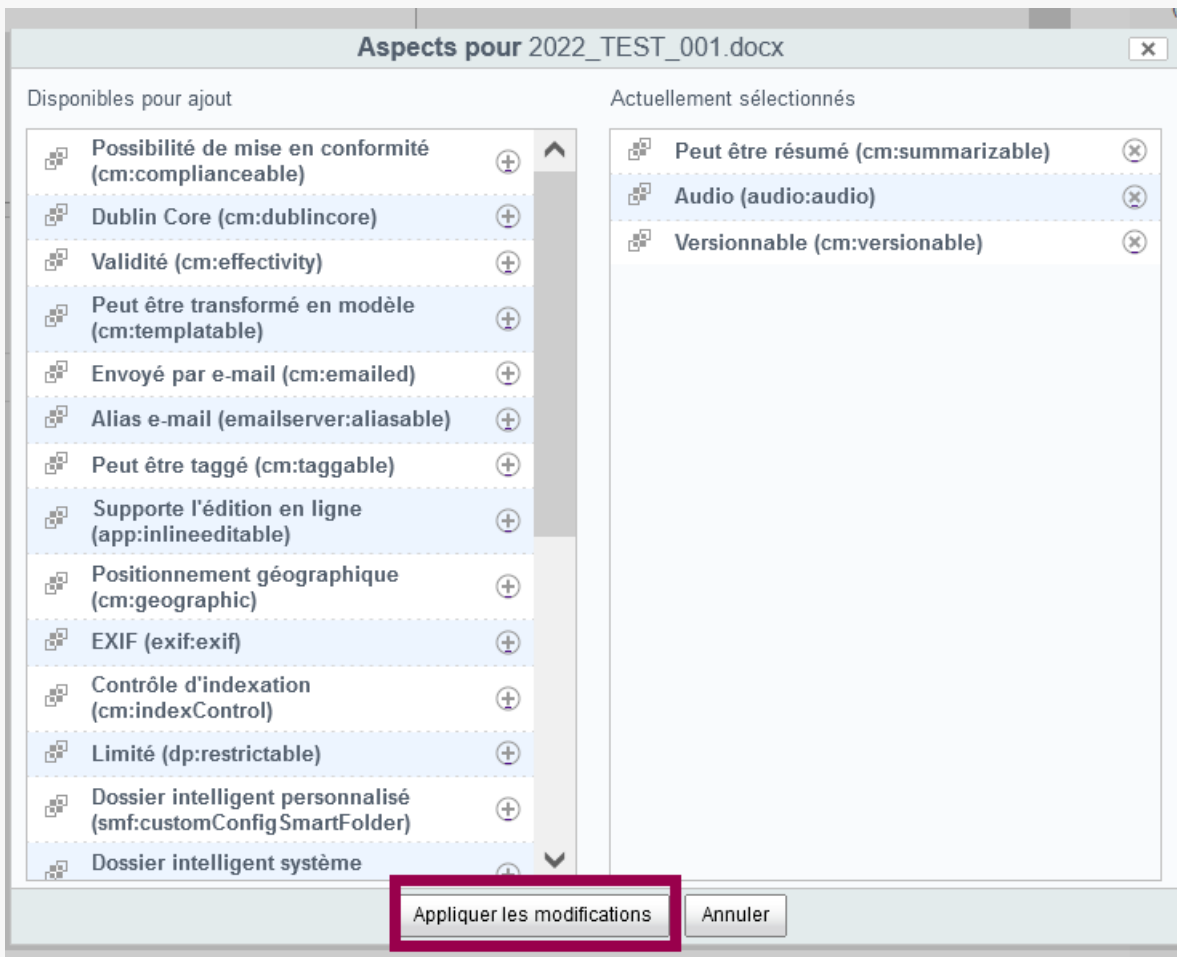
Aspects pour 2022_TEST_001.docx

Disponibles pour ajout

Possibilité de mise en conformité (cm:complianceable)

Dublin Core (cm:dublincore)

Validité (cm:effectivity)

Peut être transformé en modèle (cm:templatable)

Envoyé par e-mail (cm:emailed)

Alias e-mail (emailserver:aliasable)

Peut être taggé (cm:taggable)

Supporte l'édition en ligne (app:inlineeditable)

Positionnement géographique (cm:geographic)

EXIF (exif:exif)

Contrôle d'indexation (cm:indexControl)

Limité (dp:restrictable)

Dossier intelligent personnalisé (smf:customConfigSmartFolder)

Dossier intelligent système

Actuellement sélectionnés

Peut être résumé (cm:summarizable)

Audio (audio:audio)

Versionnable (cm:versionable)

Appliquer les modifications

Annuler